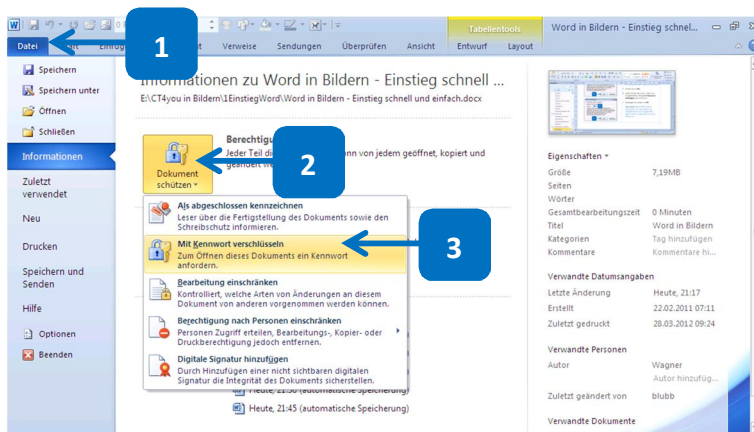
Tabellentools

Word in Bildern - Einstieg schnel...

Datei

Einfüg

Verweise

Sendungen

Überprüfen

Ansicht

Entwurf

Layout

1

Speichern

Speichern unter

Öffnen

Schließen

Informationen

Zuletzt verwendet

Neu

Drucken

Speichern und Senden

Hilfe

Optionen

Beenden

Informationen zu Word in Bildern - Einstieg schnell ...

E:\CT4you in Bildern\1EinstiegWord\Word in Bildern - Einstieg schnell und einfach.docx

Berechtigu

Jeder Teil di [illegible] nn von jedem geöffnet, kopiert und

2

Dokument schützen

Als abgeschlossen kennzeichnen
Leser über die Fertigstellung des Dokuments sowie den Schreibschutz informieren.

Mit Kennwort verschlüsseln
Zum Öffnen dieses Dokuments ein Kennwort anfordern.

3

Bearbeitung einschränken
Kontrolliert, welche Arten von Änderungen an diesem Dokument von anderen vorgenommen werden können.

Berechtigung nach Personen einschränken
Personen Zugriff erteilen, Bearbeitungs-, Kopier- oder Druckberechtigung jedoch entfernen.

Digitale Signatur hinzufügen
Durch Hinzufügen einer nicht sichtbaren digitalen Signatur die Integrität des Dokuments sicherstellen.

Heute, 21:50 (automatische Speicherung)

Heute, 21:45 (automatische Speicherung)

Eigenschaften

| | |
|---|---|
| Größe | 7,19MB |
| Seiten | |
| Wörter | |
| Gesamtbearbeitungszeit | 0 Minuten |
| Titel | Word in Bildern |
| Kategorien | Tag hinzufügen |
| Kommentare | Kommentare hi |

Verwandte Datumsangaben

| | |
|---|---|
| Letzte Änderung | Heute, 21:17 |
| Erstellt | 22.02.2011 07:11 |
| Zuletzt gedruckt | 28.03.2012 09:24 |

Verwandte Personen

| | |
|---|---|
| Autor | Wagner |
| | Autor hinzufüg |
| Zuletzt geändert von | blubb |

Verwandte Dokumente